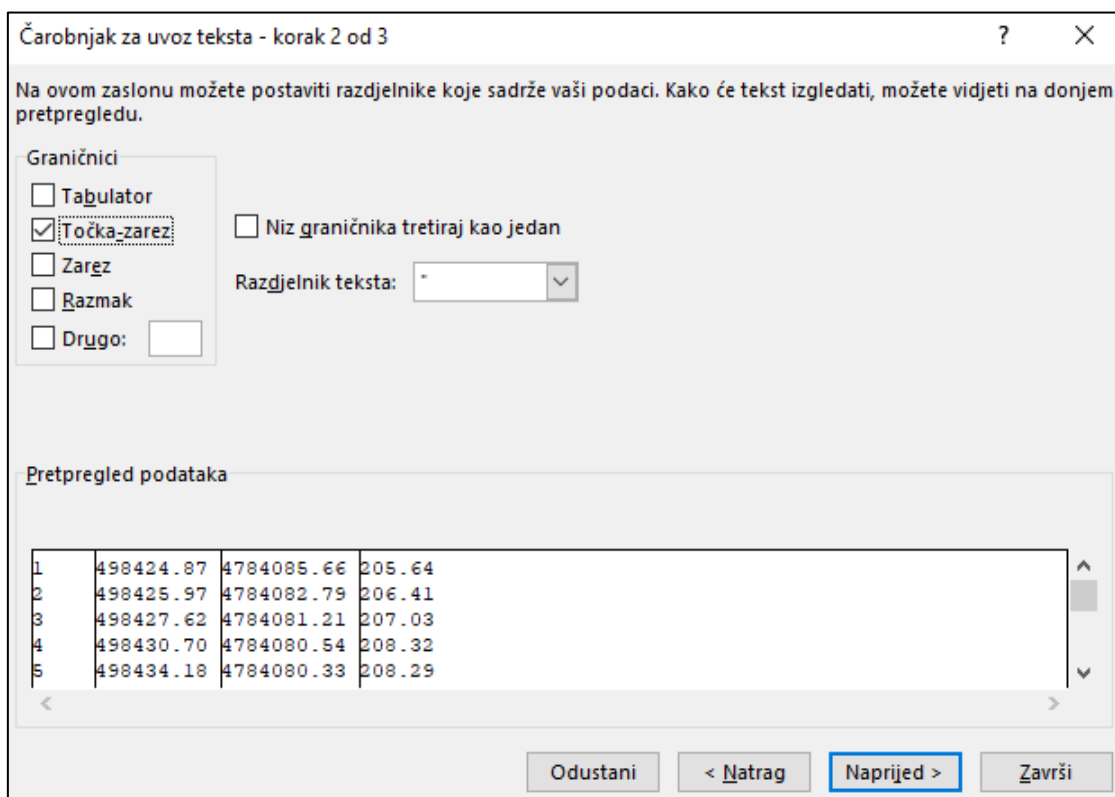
Čarobnjak za uvoz teksta - korak 2 od 3

?

X

Na ovom zaslonu možete postaviti razdjelnike koje sadrže vaši podaci. Kako će tekst izgledati, možete vidjeti na donjem pretpregledu.

Graničnici

Tabulator

Točka-zarez

Zarez

Razmak

Drugo:

Niz graničnika tretiraj kao jedan

Razdjelnik teksta: "

Pretpregled podataka

| | | | |
|---|---|---|---|
| 1 | 498424.87 | 4784085.66 | 205.64 |
| 2 | 498425.97 | 4784082.79 | 206.41 |
| 3 | 498427.62 | 4784081.21 | 207.03 |
| 4 | 498430.70 | 4784080.54 | 208.32 |
| 5 | 498434.18 | 4784080.33 | 208.29 |

Odustani

< Natrag

Naprijed >

Završi